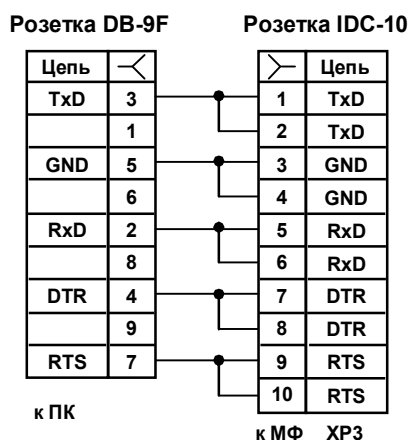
Розетка DB-9F

| Цепь | ⤙ |
|---|---|
| TxD | 3 |
| | 1 |
| GND | 5 |
| | 6 |
| RxD | 2 |
| | 8 |
| DTR | 4 |
| | 9 |
| RTS | 7 |

к ПК

Розетка IDC-10

| ≻ | Цепь |
|---|---|
| 1 | TxD |
| 2 | TxD |
| 3 | GND |
| 4 | GND |
| 5 | RxD |
| 6 | RxD |
| 7 | DTR |
| 8 | DTR |
| 9 | RTS |
| 10 | RTS |

к МФ XP3